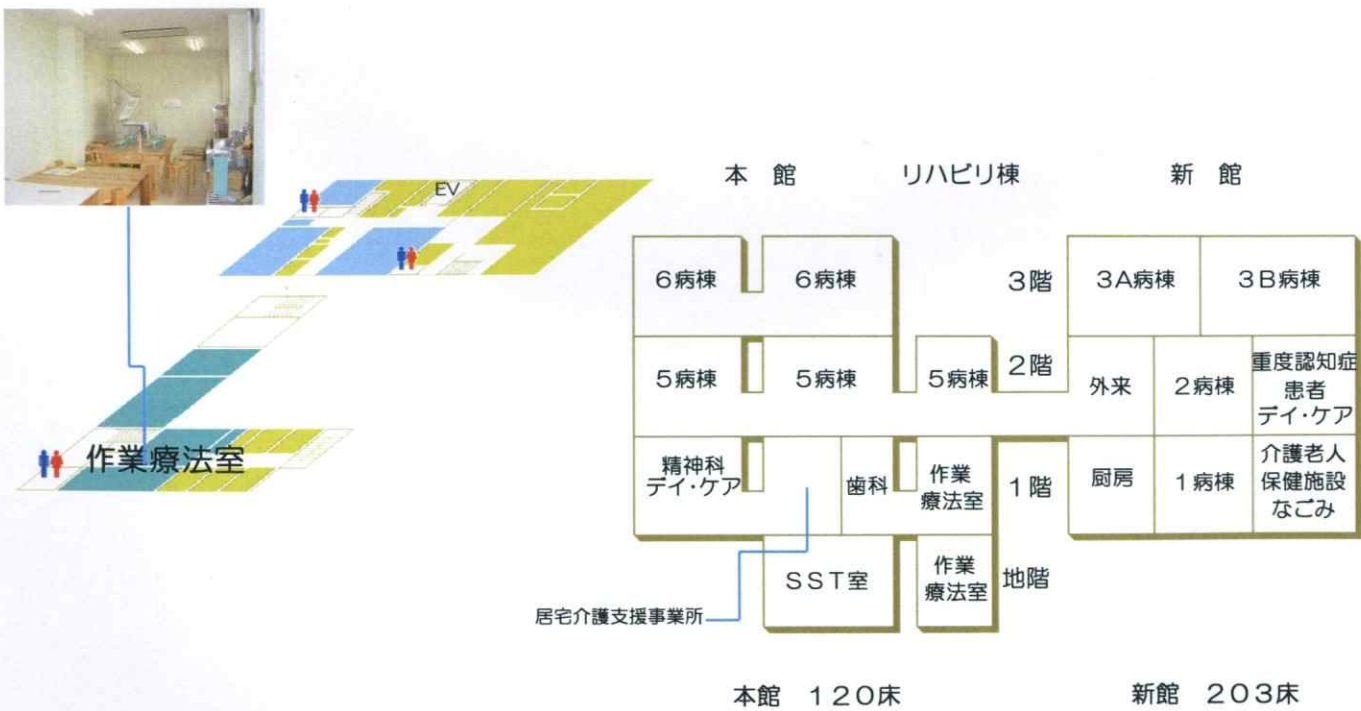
EV

作業療法室

本 館　　リハビリ棟　　新 館

6病棟　6病棟　3階　3A病棟　3B病棟

5病棟　5病棟　5病棟　2階　外来　2病棟　重度認知症患者デイ・ケア

精神科デイ・ケア　歯科　作業療法室　1階　厨房　1病棟　介護老人保健施設なごみ

SST室　作業療法室　地階

居宅介護支援事業所

本館　120床　　新館　203床